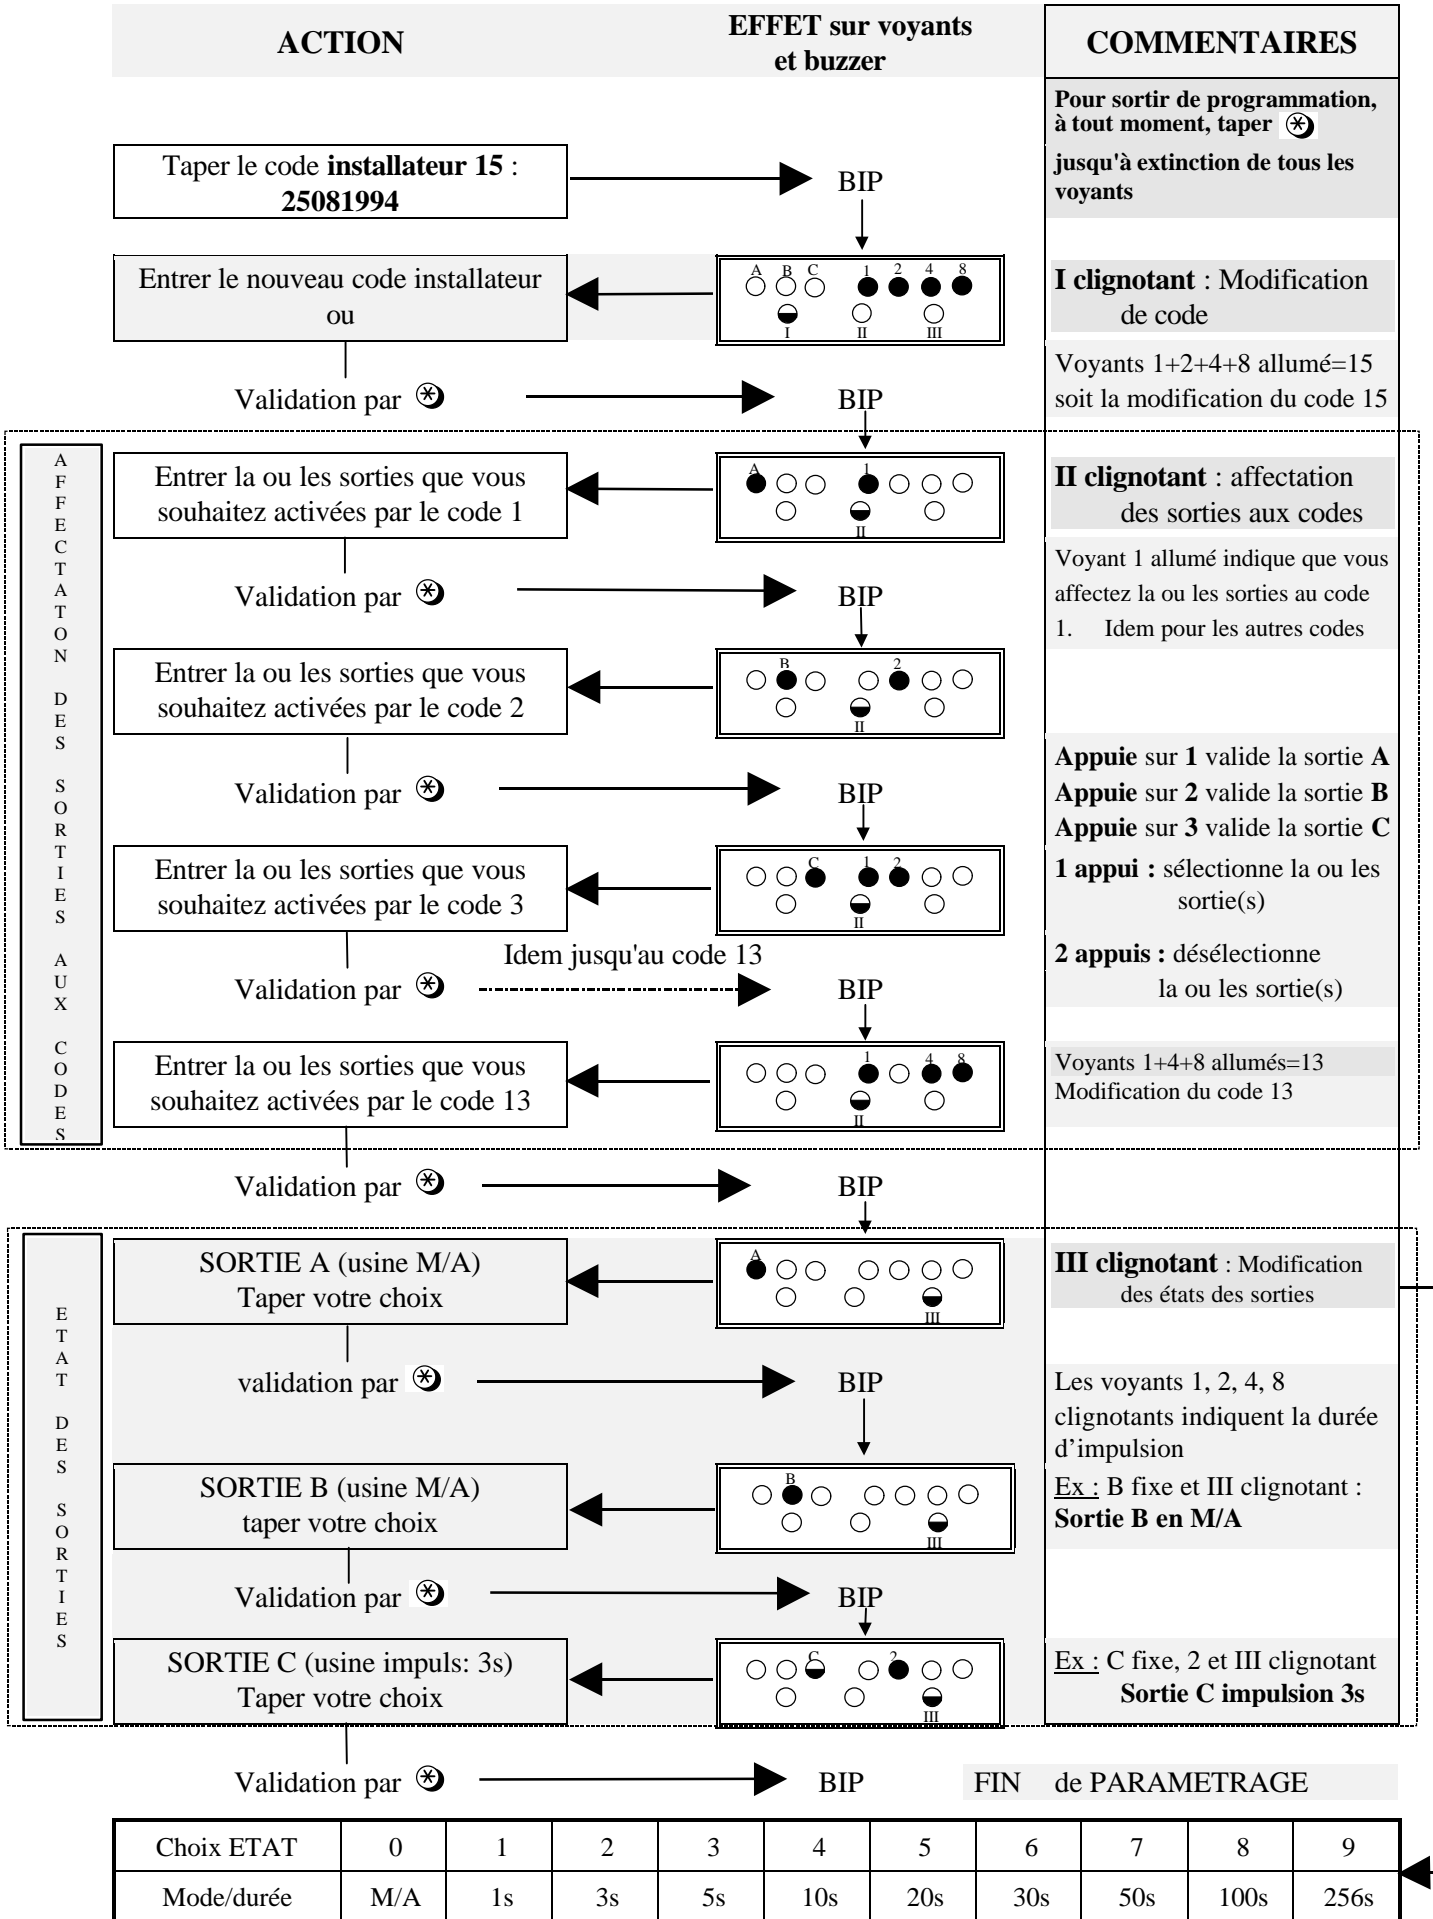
ACTION

EFFET sur voyants et buzzer

COMMENTAIRES

Pour sortir de programmation, à tout moment, taper ⊛ jusqu'à extinction de tous les voyants

Taper le code installateur 15 : 25081994

BIP

Entrer le nouveau code installateur ou

A B C 1 2 4 8
I II III

I clignotant : Modification de code

Voyants 1+2+4+8 allumé=15 soit la modification du code 15

Validation par ⊛

BIP

AFFECTATON DES SORTIES AUX CODES

Entrer la ou les sorties que vous souhaitez activées par le code 1

A 1
II

II clignotant : affectation des sorties aux codes

Voyant 1 allumé indique que vous affectez la ou les sorties au code 1. Idem pour les autres codes

Validation par ⊛

BIP

Entrer la ou les sorties que vous souhaitez activées par le code 2

B 2
II

Appuie sur 1 valide la sortie A
Appuie sur 2 valide la sortie B
Appuie sur 3 valide la sortie C

Validation par ⊛

BIP

Entrer la ou les sorties que vous souhaitez activées par le code 3

C 1 2
II

1 appui : sélectionne la ou les sortie(s)

2 appuis : désélectionne la ou les sortie(s)

Idem jusqu'au code 13

Validation par ⊛

BIP

Entrer la ou les sorties que vous souhaitez activées par le code 13

1 4 8
II

Voyants 1+4+8 allumés=13
Modification du code 13

Validation par ⊛

BIP

ETAT DES SORTIES

SORTIE A (usine M/A)
Taper votre choix

A
III

III clignotant : Modification des états des sorties

validation par ⊛

BIP

Les voyants 1, 2, 4, 8 clignotants indiquent la durée d'impulsion

SORTIE B (usine M/A)
taper votre choix

B
III

Ex : B fixe et III clignotant : Sortie B en M/A

Validation par ⊛

BIP

SORTIE C (usine impuls: 3s)
Taper votre choix

C 2
III

Ex : C fixe, 2 et III clignotant
Sortie C impulsion 3s

Validation par ⊛

BIP

FIN de PARAMETRAGE

| Choix ETAT | 0 | 1 | 2 | 3 | 4 | 5 | 6 | 7 | 8 | 9 |
|---|---|---|---|---|---|---|---|---|---|---|
| Mode/durée | M/A | 1s | 3s | 5s | 10s | 20s | 30s | 50s | 100s | 256s |